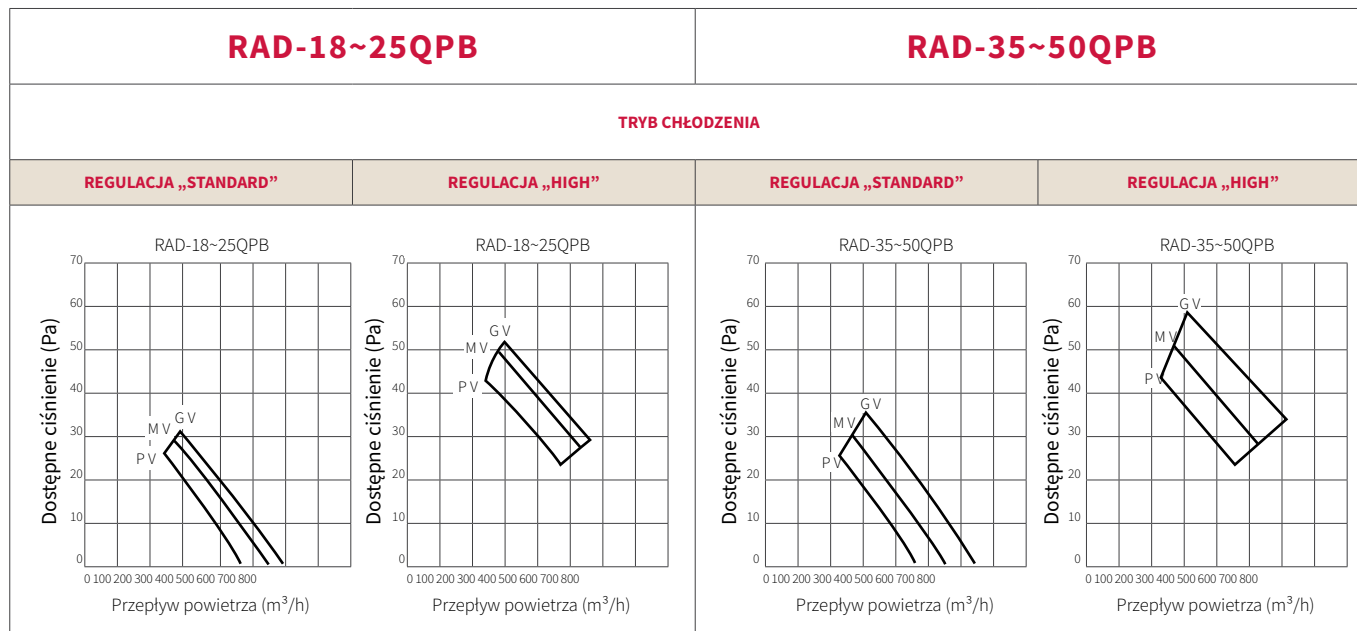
| RAD-18~25QPB | | RAD-35~50QPB | |
|---|---|---|---|
| TRYB CHŁODZENIA | | | |
| REGULACJA „STANDARD” | REGULACJA „HIGH” | REGULACJA „STANDARD” | REGULACJA „HIGH” |

RAD-18~25QPB
Dostępne ciśnienie (Pa)
70 60 50 40 30 20 10 0
G V
M V
P V
0 100 200 300 400 500 600 700 800
Przepływ powietrza ($m^3$/h)

RAD-18~25QPB
Dostępne ciśnienie (Pa)
70 60 50 40 30 20 10 0
G V
M V
P V
0 100 200 300 400 500 600 700 800
Przepływ powietrza ($m^3$/h)

RAD-35~50QPB
Dostępne ciśnienie (Pa)
70 60 50 40 30 20 10 0
G V
M V
P V
0 100 200 300 400 500 600 700 800
Przepływ powietrza ($m^3$/h)

RAD-35~50QPB
Dostępne ciśnienie (Pa)
70 60 50 40 30 20 10 0
G V
M V
P V
0 100 200 300 400 500 600 700 800
Przepływ powietrza ($m^3$/h)